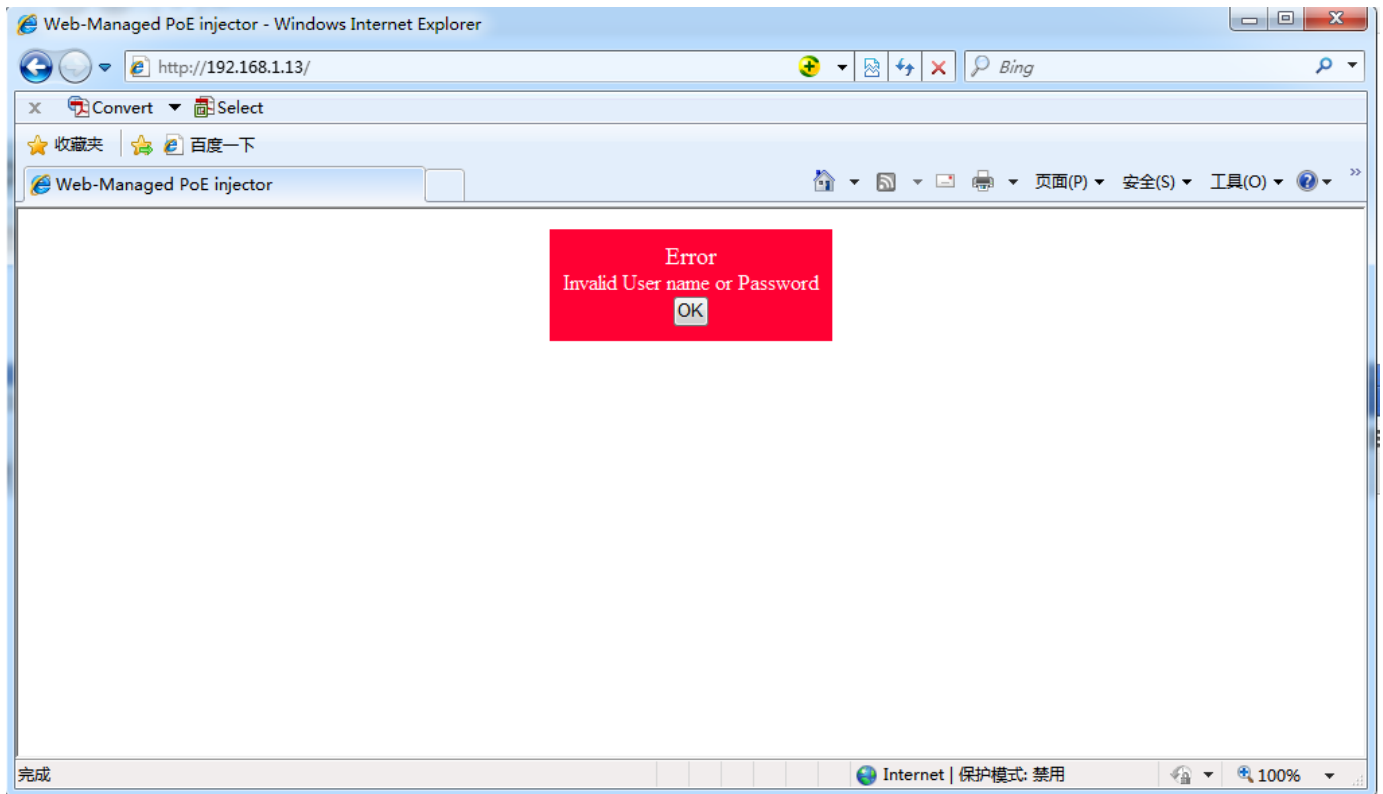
Web-Managed PoE injector - Windows Internet Explorer

http://192.168.1.13/

Bing

Convert Select

收藏夹 百度一下

Web-Managed PoE injector

页面(P) 安全(S) 工具(O)

Error
Invalid User name or Password
OK

完成

Internet | 保护模式: 禁用

100%